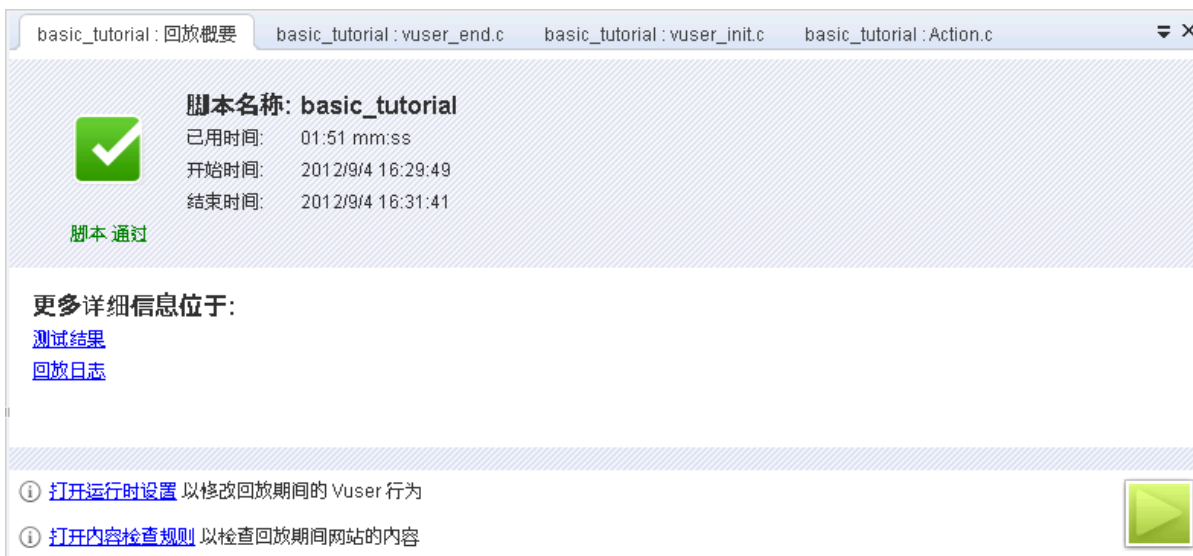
basic_tutorial : 回放概要 basic_tutorial : vuser_end.c basic_tutorial : vuser_init.c basic_tutorial : Action.c

脚本名称: basic_tutorial
已用时间: 01:51 mm:ss
开始时间: 2012/9/4 16:29:49
结束时间: 2012/9/4 16:31:41

脚本 通过

更多详细信息位于:
测试结果
回放日志

打开运行时设置 以修改回放期间的 Vuser 行为

打开内容检查规则 以检查回放期间网站的内容